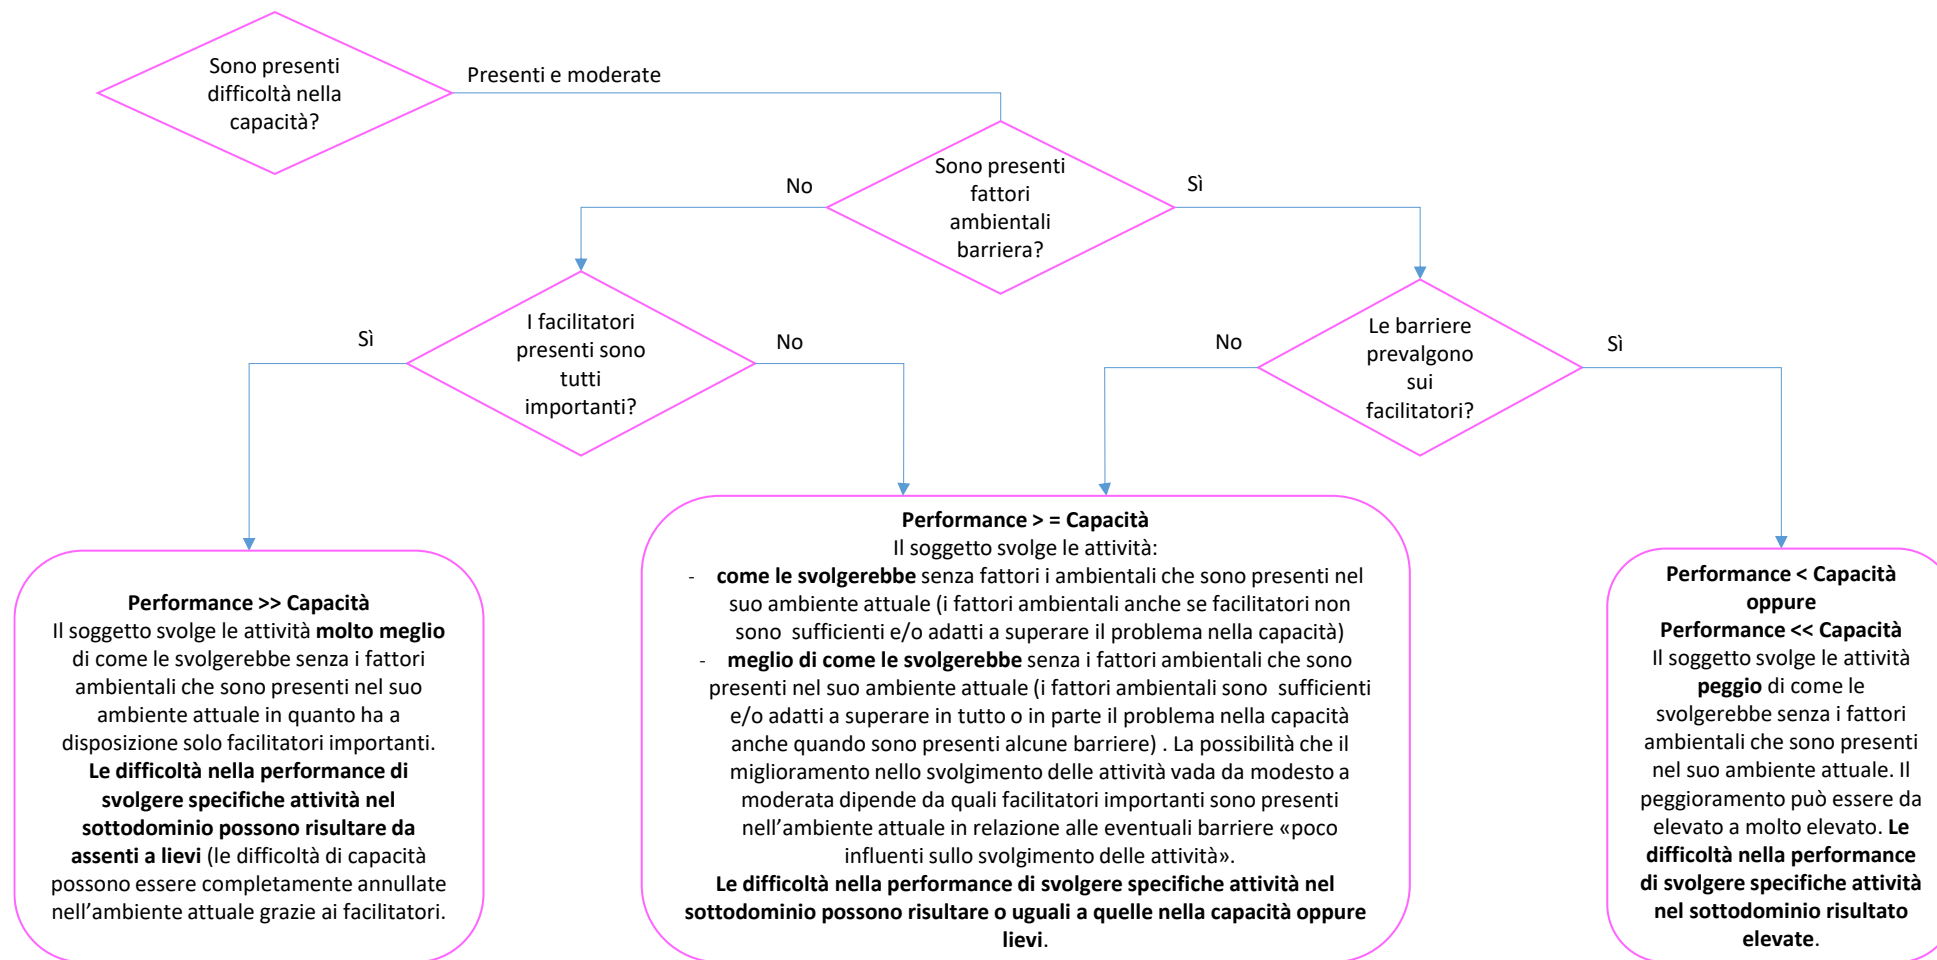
Sono presenti difficoltà nella capacità?

Presenti e moderate

Sono presenti fattori ambientali barriera?

No

Sì

I facilitatori presenti sono tutti importanti?

Sì

No

Le barriere prevalgono sui facilitatori?

No

Sì

**Performance >> Capacità**
Il soggetto svolge le attività **molto meglio** di come le svolgerebbe senza i fattori ambientali che sono presenti nel suo ambiente attuale in quanto ha a disposizione solo facilitatori importanti. **Le difficoltà nella performance di svolgere specifiche attività nel sottodominio possono risultare da assenti a lievi** (le difficoltà di capacità possono essere completamente annullate nell'ambiente attuale grazie ai facilitatori.

**Performance > = Capacità**
Il soggetto svolge le attività:
- **come le svolgerebbe** senza fattori i ambientali che sono presenti nel suo ambiente attuale (i fattori ambientali anche se facilitatori non sono sufficienti e/o adatti a superare il problema nella capacità)
- **meglio di come le svolgerebbe** senza i fattori ambientali che sono presenti nel suo ambiente attuale (i fattori ambientali sono sufficienti e/o adatti a superare in tutto o in parte il problema nella capacità anche quando sono presenti alcune barriere) . La possibilità che il miglioramento nello svolgimento delle attività vada da modesto a moderata dipende da quali facilitatori importanti sono presenti nell'ambiente attuale in relazione alle eventuali barriere «poco influenti sullo svolgimento delle attività».
**Le difficoltà nella performance di svolgere specifiche attività nel sottodominio possono risultare o uguali a quelle nella capacità oppure lievi**.

**Performance < Capacità**
**oppure**
**Performance << Capacità**
Il soggetto svolge le attività **peggio** di come le svolgerebbe senza i fattori ambientali che sono presenti nel suo ambiente attuale. Il peggioramento può essere da elevato a molto elevato. **Le difficoltà nella performance di svolgere specifiche attività nel sottodominio risultato elevate**.